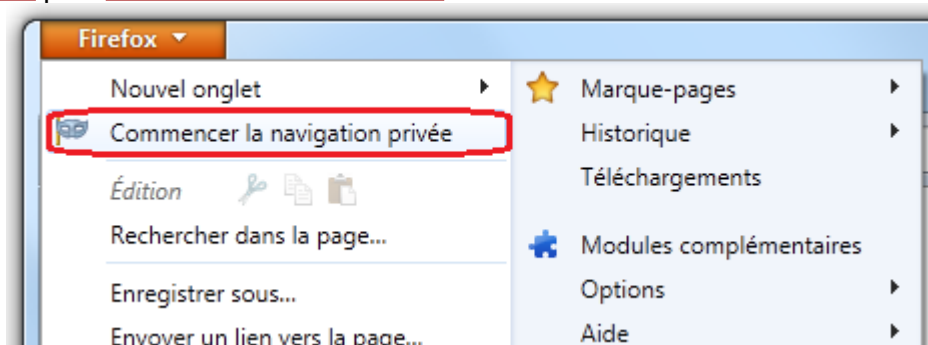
Firefox

Nouvel onglet

Commencer la navigation privée

Édition

Rechercher dans la page...

Enregistrer sous...

Envoyer un lien vers la page...

Marque-pages

Historique

Téléchargements

Modules complémentaires

Options

Aide